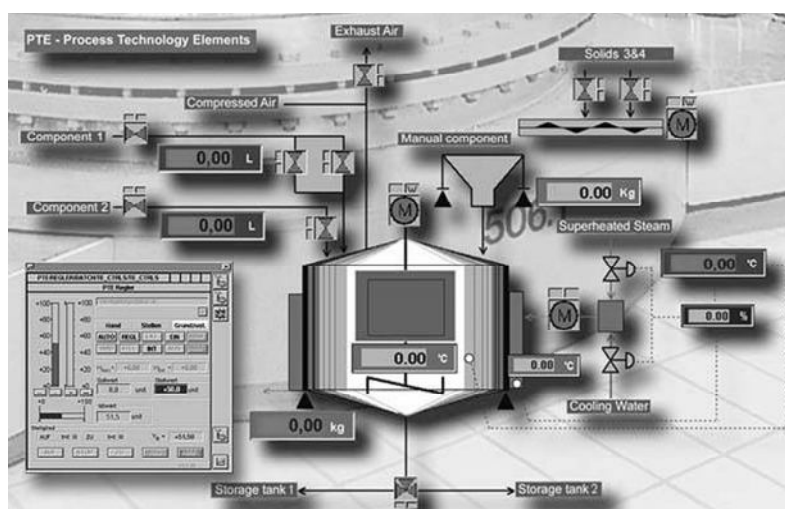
PTE - Process Technology Elements

Exhaust Air

Solids 3&4

Compressed Air

Component 1

0,00 L

Manual component

0.00 Kg

Component 2

0,00 L

506.

Superheated Steam

0,00 °C

0.00 %

0.00 °C

0.00 °C

0,00 kg

Cooling Water

PTE Regler

Hand Stellen Grundeinst.

AUTO REGL EIN

+100 +80 +60 +40 +20 +0

Sollwert 8.3

Istwert 11.5

AUF ZU

Storage tank 1

Storage tank 2